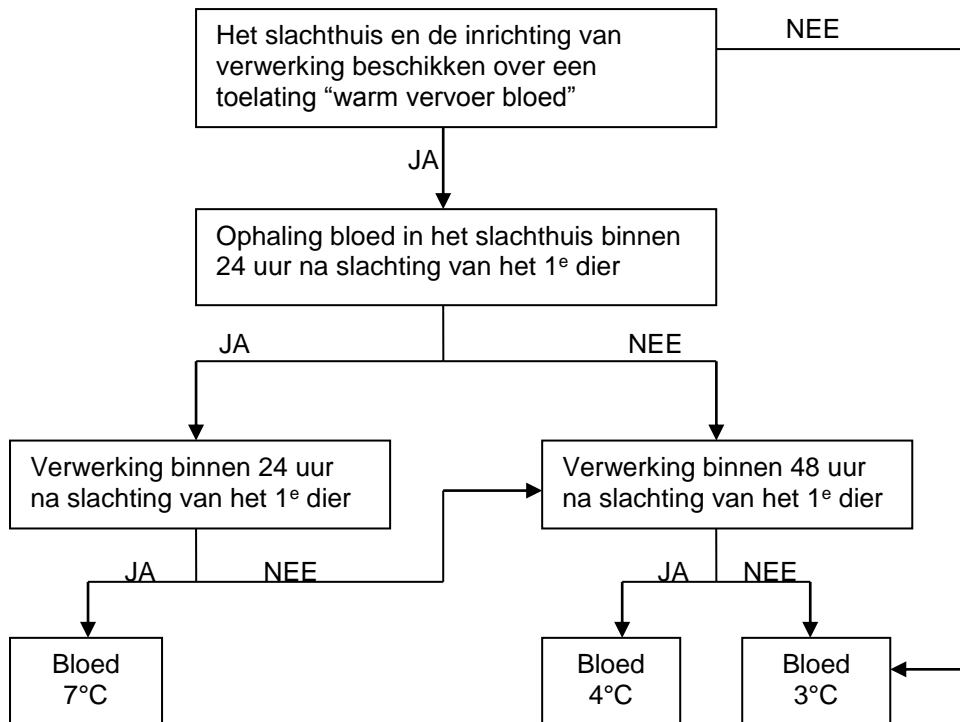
Het slachthuis en de inrichting van verwerking beschikken over een toelating "warm vervoer bloed"

NEE

JA

Ophaling bloed in het slachthuis binnen 24 uur na slachting van het 1$^{e}$ dier

JA

NEE

Verwerking binnen 24 uur na slachting van het 1$^{e}$ dier

Verwerking binnen 48 uur na slachting van het 1$^{e}$ dier

JA

NEE

JA

NEE

Bloed 7°C

Bloed 4°C

Bloed 3°C